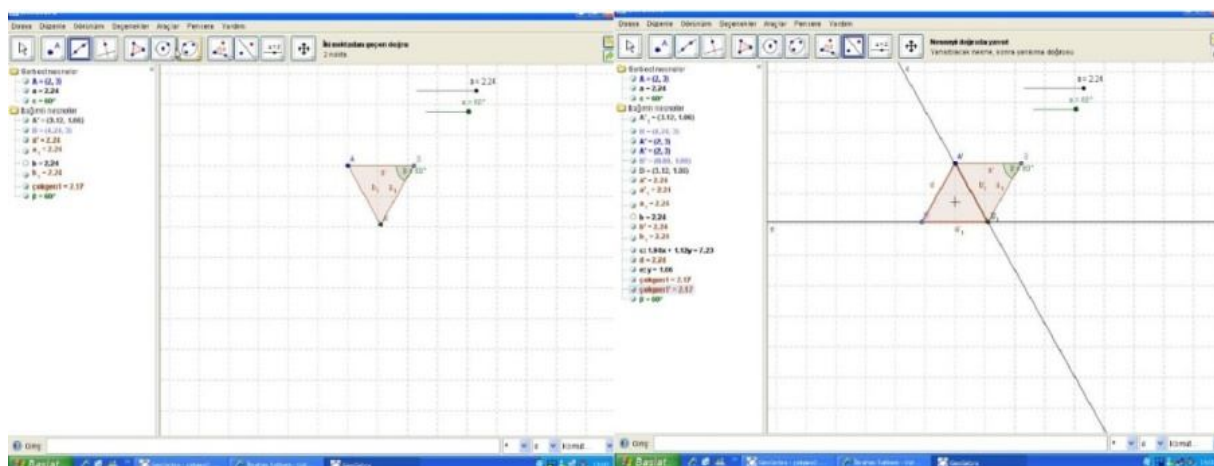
Dosya Düzenle Görünüm Seçenekler Araçlar Pencere Yardım

İki noktadan geçen doğru
2 nokta

Serbest nesneler
A = (2, 3)
a = 2.24
α = 60°
Bağımlı nesneler
A' = (3.12, 1.06)
B = (4.24, 3)
a' = 2.24
a₁ = 2.24
b = 2.24
b₁ = 2.24
çokgen1 = 2.17
β = 60°

a = 2.24
α = 60°

Giriş:

Dosya Düzenle Görünüm Seçenekler Araçlar Pencere Yardım

Nesneyi doğruda yansıt
Yansıtılacak nesne, sonra yansıma doğrusu

Serbest nesneler
A = (2, 3)
a = 2.24
α = 60°
Bağımlı nesneler
A'₁ = (3.12, 1.06)
B = (4.24, 3)
A' = (2, 3)
A'' = (2, 3)
B' = (0.88, 1.06)
D = (3.12, 1.06)
a' = 2.24
a'₁ = 2.24
a₁ = 2.24
b = 2.24
b' = 2.24
b₁ = 2.24
c: 1.94x + 1.12y = 7.23
d = 2.24
e: y = 1.06
çokgen1 = 2.17
çokgen1' = 2.17
β = 60°

a = 2.24
α = 60°

Giriş:

Başlat